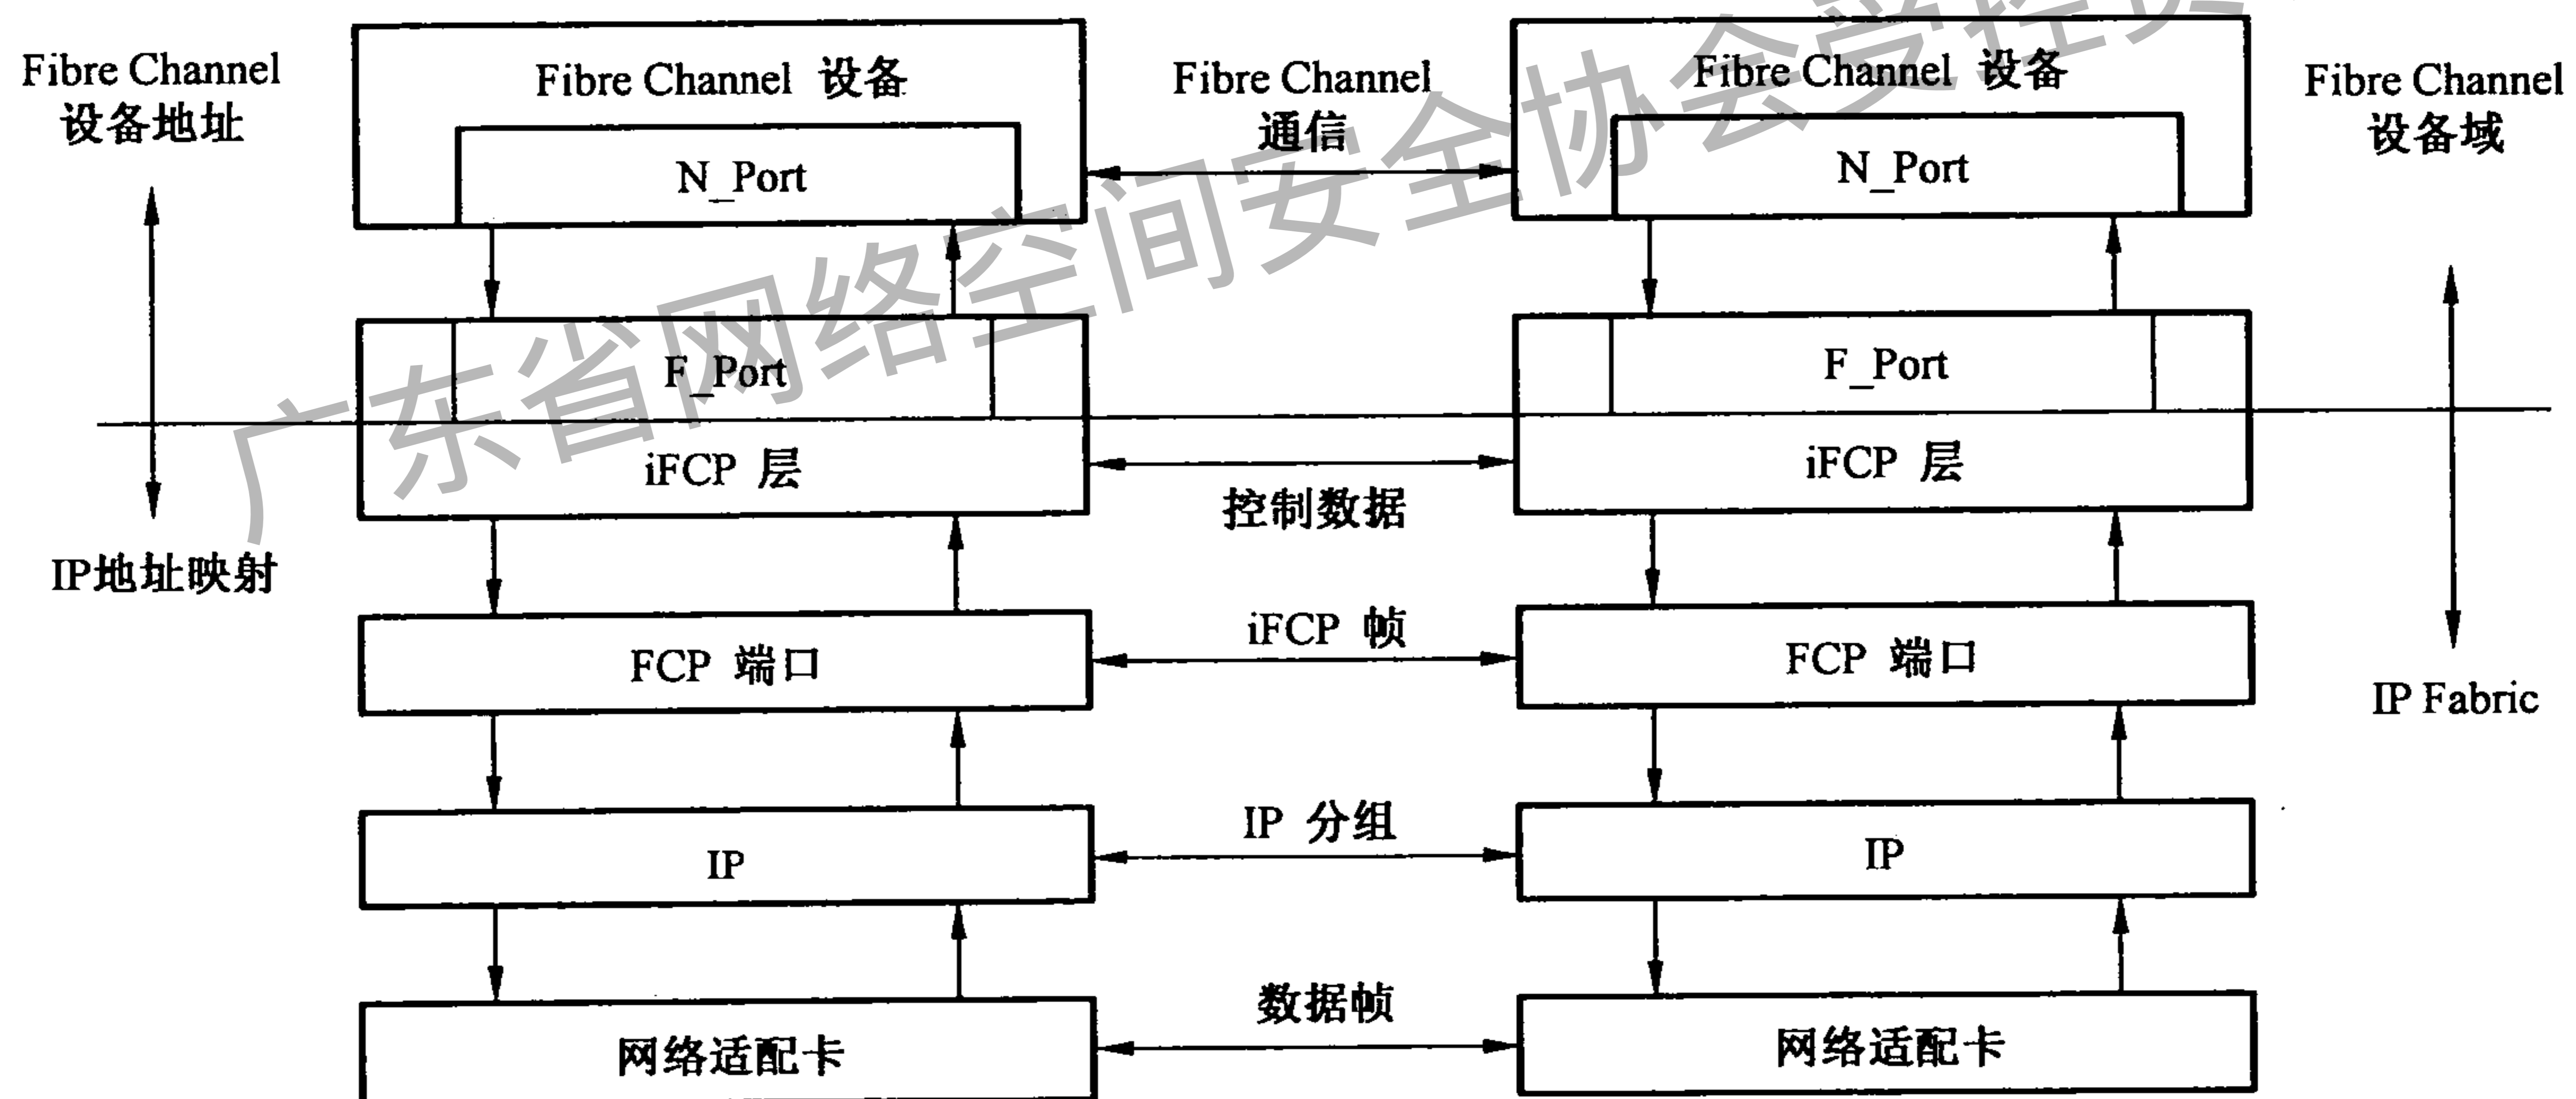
Fibre Channel
设备地址

Fibre Channel 设备

N_Port

Fibre Channel
通信

Fibre Channel 设备

N_Port

Fibre Channel
设备域

F_Port

iFCP 层

控制数据

F_Port

iFCP 层

IP地址映射

FCP 端口

iFCP 帧

FCP 端口

IP Fabric

IP

IP 分组

IP

网络适配卡

数据帧

网络适配卡

广东省网络空间安全协会学校提